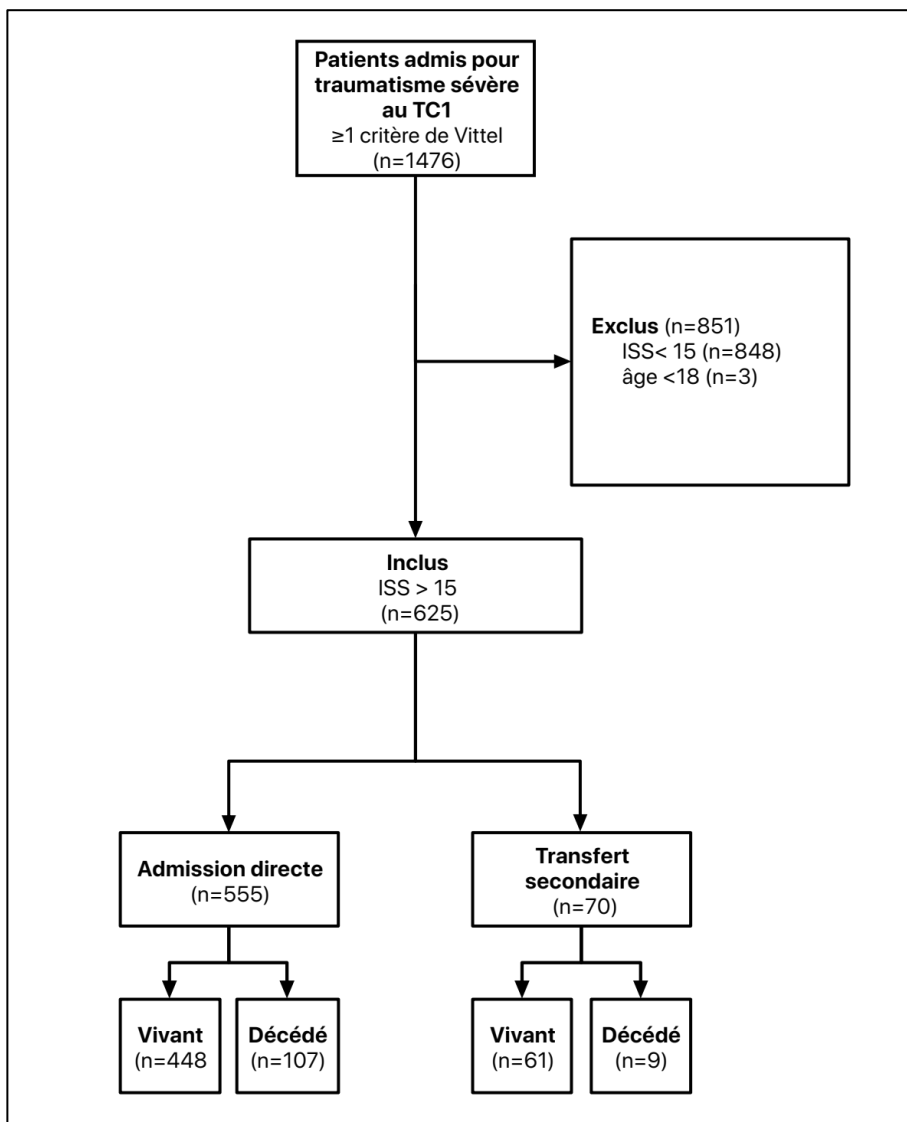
Patients admis pour traumatisme sévère au TC1
≥1 critère de Vittel
(n=1476)

Exclus (n=851)
ISS< 15 (n=848)
âge <18 (n=3)

Inclus
ISS > 15
(n=625)

Admission directe
(n=555)

Transfert secondaire
(n=70)

Vivant
(n=448)

Décédé
(n=107)

Vivant
(n=61)

Décédé
(n=9)